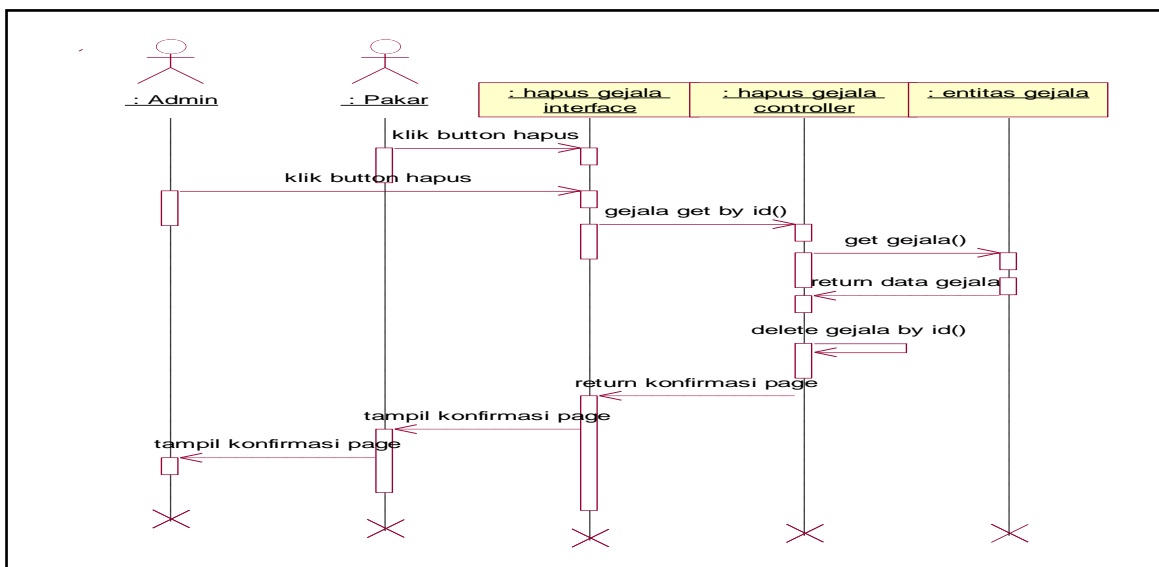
: Admin

: Pakar

: hapus gejala interface

: hapus gejala controller

: entitas gejala

klik button hapus

klik button hapus

gejala get by id()

get gejala()

return data gejala

delete gejala by id()

return konfirmasi page

tampil konfirmasi page

tampil konfirmasi page